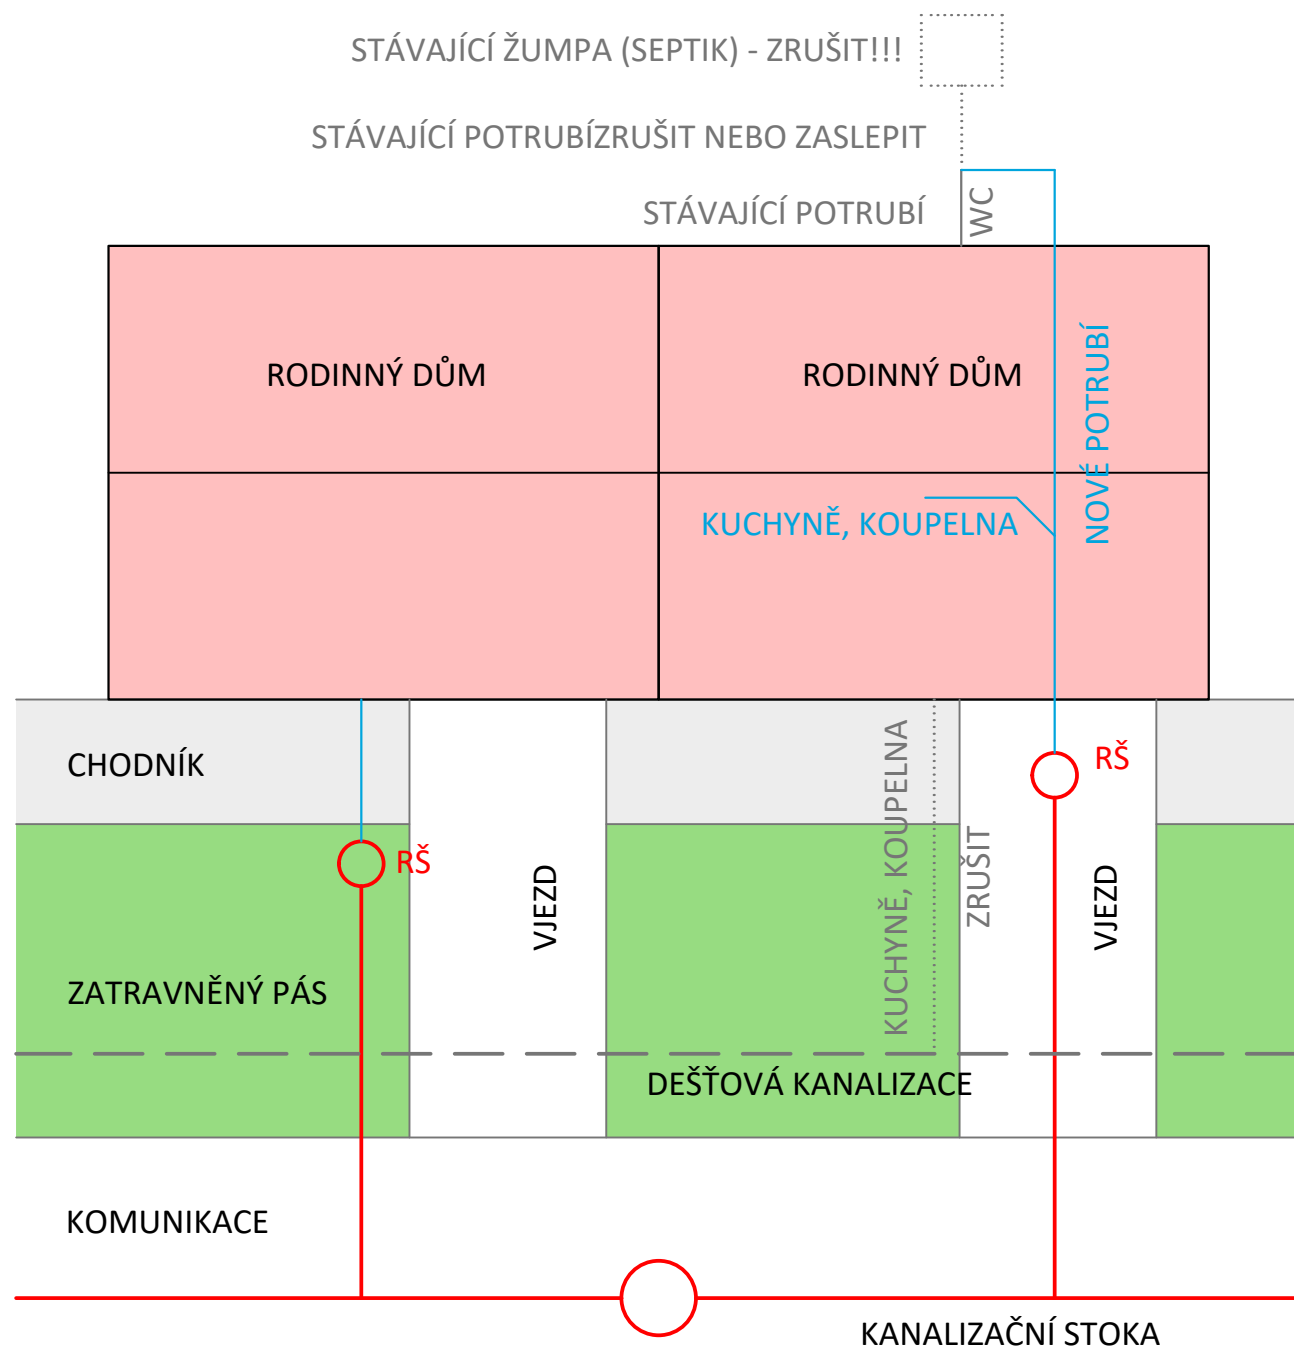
STÁVAJÍCÍ ŽUMPA (SEPTIK) - ZRUŠIT!!!

STÁVAJÍCÍ POTRUBÍZRUŠIT NEBO ZASLEPIT

STÁVAJÍCÍ POTRUBÍ

WC

RODINNÝ DŮM

RODINNÝ DŮM

NOVÉ POTRUBÍ

KUCHYNĚ, KOUPELNA

CHODNÍK

RŠ

RŠ

VJEZD

KUCHYNĚ, KOUPELNA

ZRUŠIT

VJEZD

ZATRAVNĚNÝ PÁS

DEŠŤOVÁ KANALIZACE

KOMUNIKACE

KANALIZAČNÍ STOKA